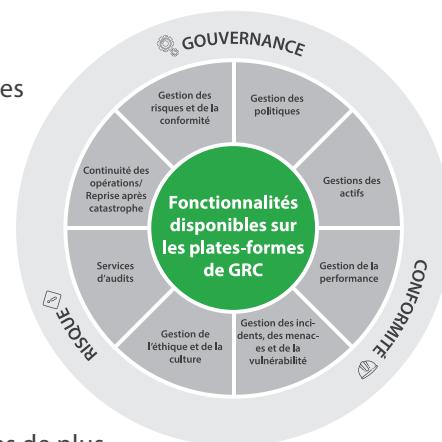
es

GOUVERNANCE

Gestion des risques et de la conformité

Gestion des politiques

Gestions des actifs

Gestion de la performance

Gestion des incidents, des menaces et de la vulnérabilité

Gestion de l'éthique et de la culture

Services d'audits

Continuité des opérations/ Reprise après catastrophe

Fonctionnalités disponibles sur les plates-formes de GRC

CONFORMITÉ

RISQUE

es de plus